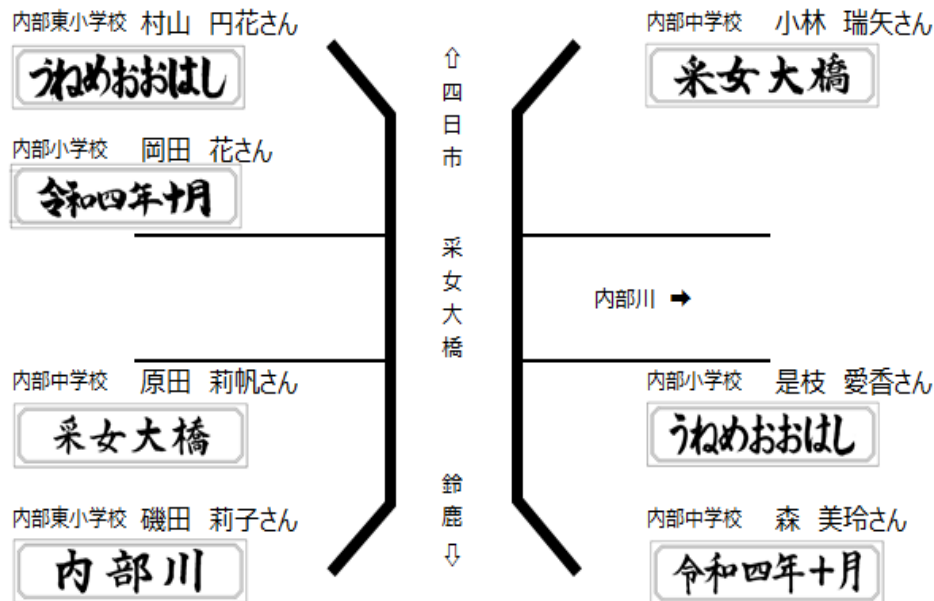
内部東小学校　村山　円花さん

うねめおおはし

内部小学校　岡田　花さん

令和四年十月

内部中学校　原田　莉帆さん

采女大橋

内部東小学校　磯田　莉子さん

内部川

⇧
四
日
市

采
女
大
橋

鈴
鹿
⇩

内部中学校　小林　瑞矢さん

采女大橋

内部川 ➡

内部小学校　是枝　愛香さん

うねめおおはし

内部中学校　森　美玲さん

令和四年十月